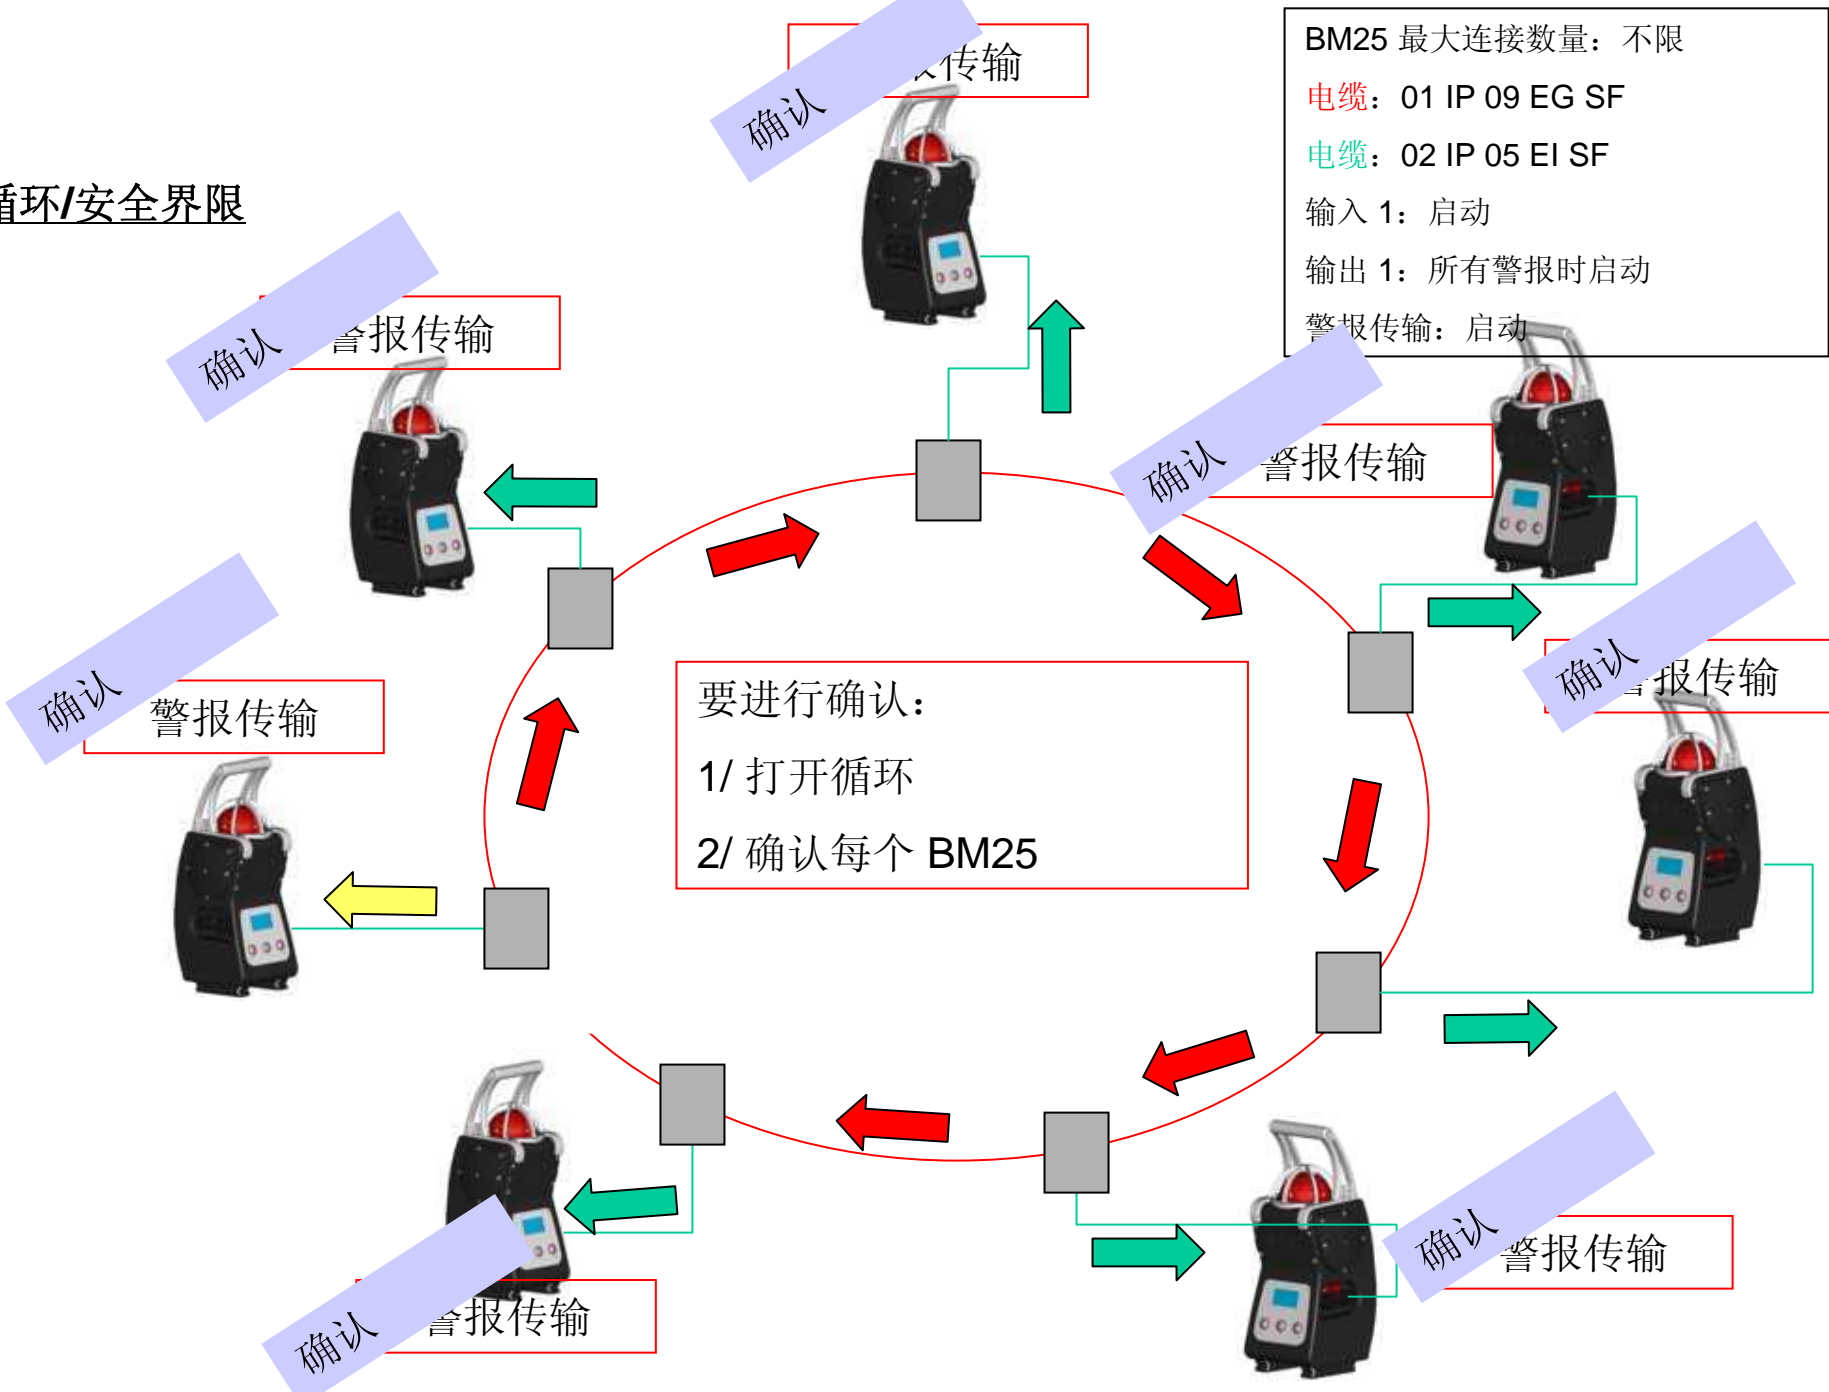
BM25 最大连接数量：不限

电缆：01 IP 09 EG SF

电缆：02 IP 05 EI SF

输入 1：启动

输出 1：所有警报时启动

警报传输：启动

循环/安全界限

确认 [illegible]传输

确认 警报传输

确认 警报传输

确认 警报传输

确认 警报传输

确认 警报传输

确认 警报传输

要进行确认：

1/ 打开循环

2/ 确认每个 BM25